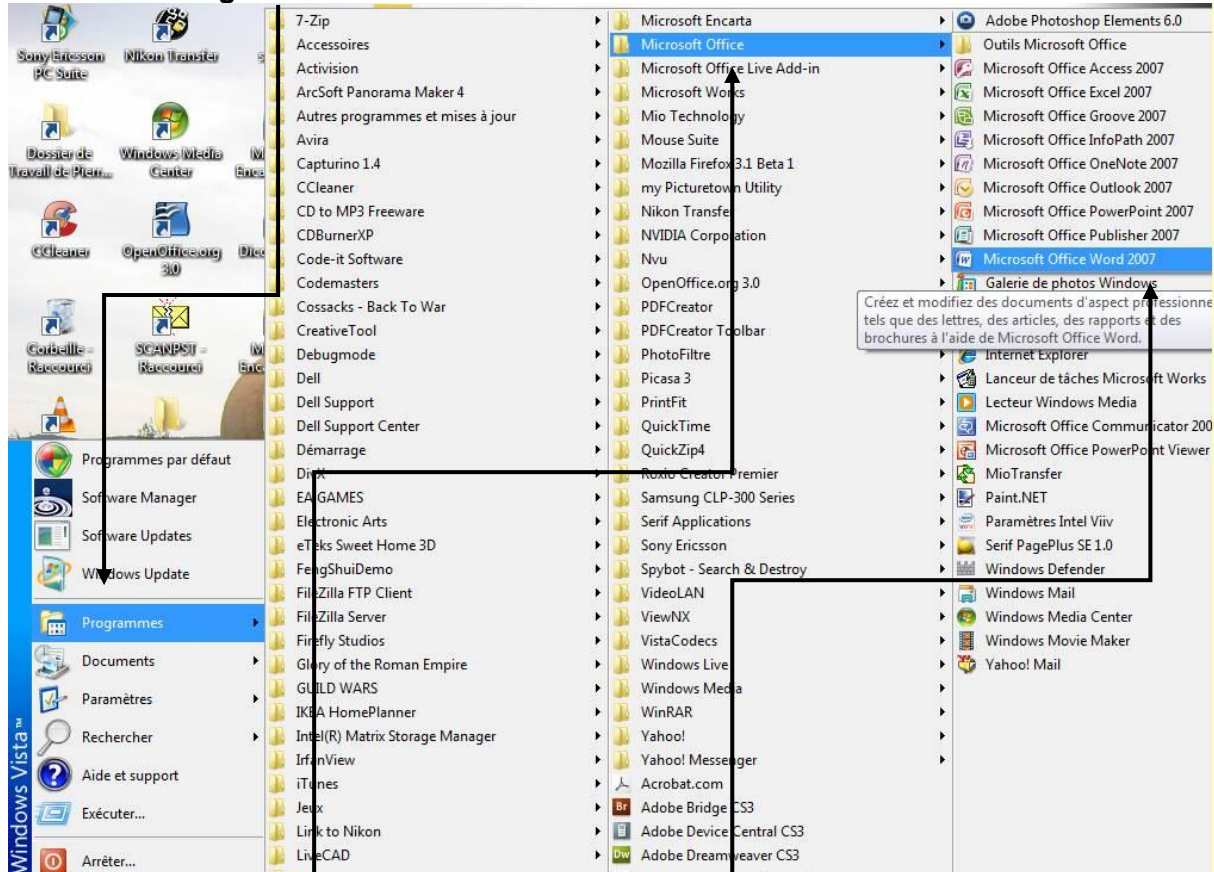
Sony Ericsson PC Suite
Nikon Transfer
Dossier de Travail de Pierr...
Windows Media Center
CCleaner
OpenOffice.org 3.0
Corbeille - Raccourci
SCANPST - Raccourci

Programmes par défaut
Software Manager
Software Updates
Windows Update
Programmes
Documents
Paramètres
Rechercher
Aide et support
Exécuter...
Arrêter...
Windows Vista™

7-Zip
Accessoires
Activision
ArcSoft Panorama Maker 4
Autres programmes et mises à jour
Avira
Capturino 1.4
CCleaner
CD to MP3 Freeware
CDBurnerXP
Code-it Software
Codemasters
Cossacks - Back To War
CreativeTool
Debugmode
Dell
Dell Support
Dell Support Center
Démarrage
DivX
EA GAMES
Electronic Arts
eTeks Sweet Home 3D
FengShuiDemo
FileZilla FTP Client
FileZilla Server
Firefly Studios
Glory of the Roman Empire
GUILD WARS
IKEA HomePlanner
Intel(R) Matrix Storage Manager
IrfanView
iTunes
Jeux
Link to Nikon
LiveCAD

Microsoft Encarta
Microsoft Office
Microsoft Office Live Add-in
Microsoft Works
Mio Technology
Mouse Suite
Mozilla Firefox 3.1 Beta 1
my Picturetown Utility
Nikon Transfer
NVIDIA Corporation
Nvu
OpenOffice.org 3.0
PDFCreator
PDFCreator Toolbar
PhotoFiltre
Picasa 3
PrintFit
QuickTime
QuickZip4
Roxio Creator Premier
Samsung CLP-300 Series
Serif Applications
Sony Ericsson
Spybot - Search & Destroy
VideoLAN
ViewNX
VistaCodecs
Windows Live
Windows Media
WinRAR
Yahoo!
Yahoo! Messenger
Acrobat.com
Adobe Bridge CS3
Adobe Device Central CS3
Adobe Dreamweaver CS3

Adobe Photoshop Elements 6.0
Outils Microsoft Office
Microsoft Office Access 2007
Microsoft Office Excel 2007
Microsoft Office Groove 2007
Microsoft Office InfoPath 2007
Microsoft Office OneNote 2007
Microsoft Office Outlook 2007
Microsoft Office PowerPoint 2007
Microsoft Office Publisher 2007
Microsoft Office Word 2007
Galerie de photos Windows
Créez et modifiez des documents d'aspect professionne tels que des lettres, des articles, des rapports et des brochures à l'aide de Microsoft Office Word.
Internet Explorer
Lanceur de tâches Microsoft Works
Lecteur Windows Media
Microsoft Office Communicator 200
Microsoft Office PowerPoint Viewer
MioTransfer
Paint.NET
Paramètres Intel Viiv
Serif PagePlus SE 1.0
Windows Defender
Windows Mail
Windows Media Center
Windows Movie Maker
Yahoo! Mail